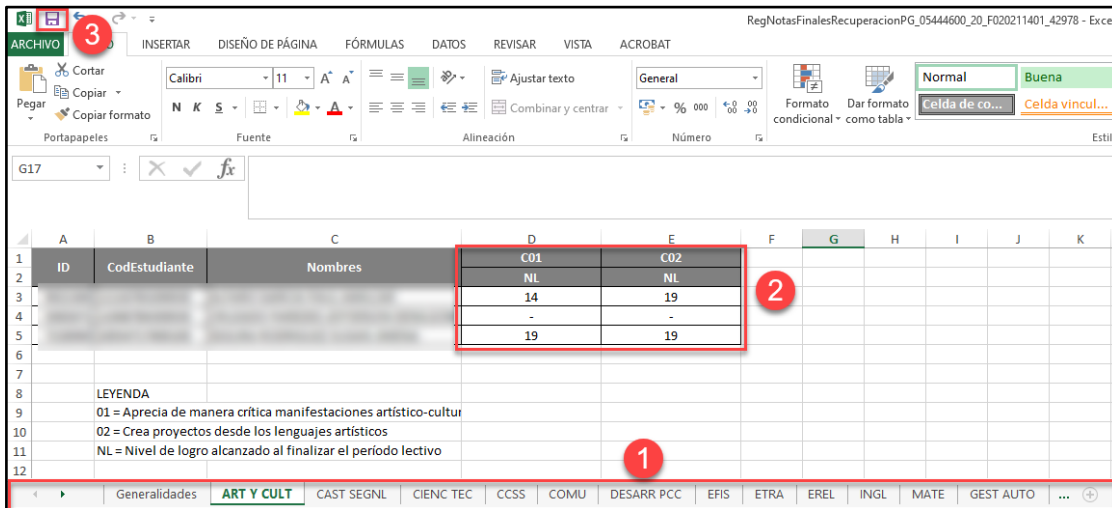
RegNotasFinalesRecuperacionPG_05444600_20_F020211401_42978 - Exce

3

ARCHIVO INICIO INSERTAR DISEÑO DE PÁGINA FÓRMULAS DATOS REVISAR VISTA ACROBAT

Cortar
Copiar
Pegar
Copiar formato
Portapapeles

Calibri 11 A A
N K S
Fuente

Ajustar texto
Combinar y centrar
Alineación

General
% 000
Número

Formato condicional
Dar formato como tabla

Normal
Buena
Celda de co...
Celda vincul...
Estil

G17

| | A | B | C | D | E | F | G | H | I | J | K |
|---|---|---|---|---|---|---|---|---|---|---|---|
| 1 | ID | CodEstudiante | Nombres | C01 | C02 | | | | | | |
| 2 | | | | NL | NL | | | | | | |
| 3 | | | | 14 | 19 | | | | | | |
| 4 | | | | - | - | | | | | | |
| 5 | | | | 19 | 19 | | | | | | |
| 6 | | | | | | | | | | | |
| 7 | | | | | | | | | | | |
| 8 | | LEYENDA | | | | | | | | | |
| 9 | | 01 = Aprecia de manera crítica manifestaciones artístico-cultur | | | | | | | | | |
| 10 | | 02 = Crea proyectos desde los lenguajes artísticos | | | | | | | | | |
| 11 | | NL = Nivel de logro alcanzado al finalizar el período lectivo | | | | | | | | | |
| 12 | | | | | | | | | | | |

2

1

Generalidades | ART Y CULT | CAST SEGNL | CIENC TEC | CCSS | COMU | DESARR PCC | EFIS | ETRA | EREL | INGL | MATE | GEST AUTO | ...